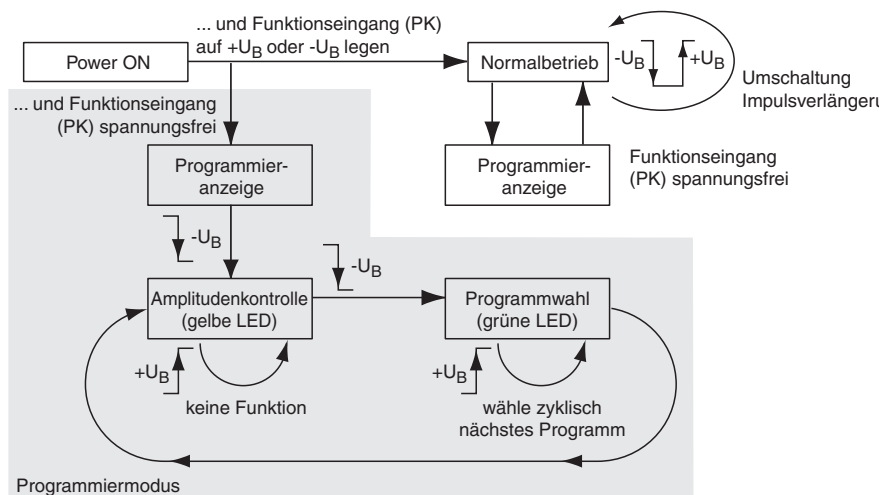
Power ON

... und Funktionseingang (PK) auf $+U_B$ oder $-U_B$ legen

Normalbetrieb

$-U_B$

$+U_B$

Umschaltung Impulsverlängeru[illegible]

... und Funktionseingang (PK) spannungsfrei

Programmieranzeige

Programmieranzeige

Funktionseingang (PK) spannungsfrei

$-U_B$

$-U_B$

Amplitudenkontrolle (gelbe LED)

Programmwahl (grüne LED)

$+U_B$

keine Funktion

$+U_B$

wähle zyklisch nächstes Programm

Programmiermodus